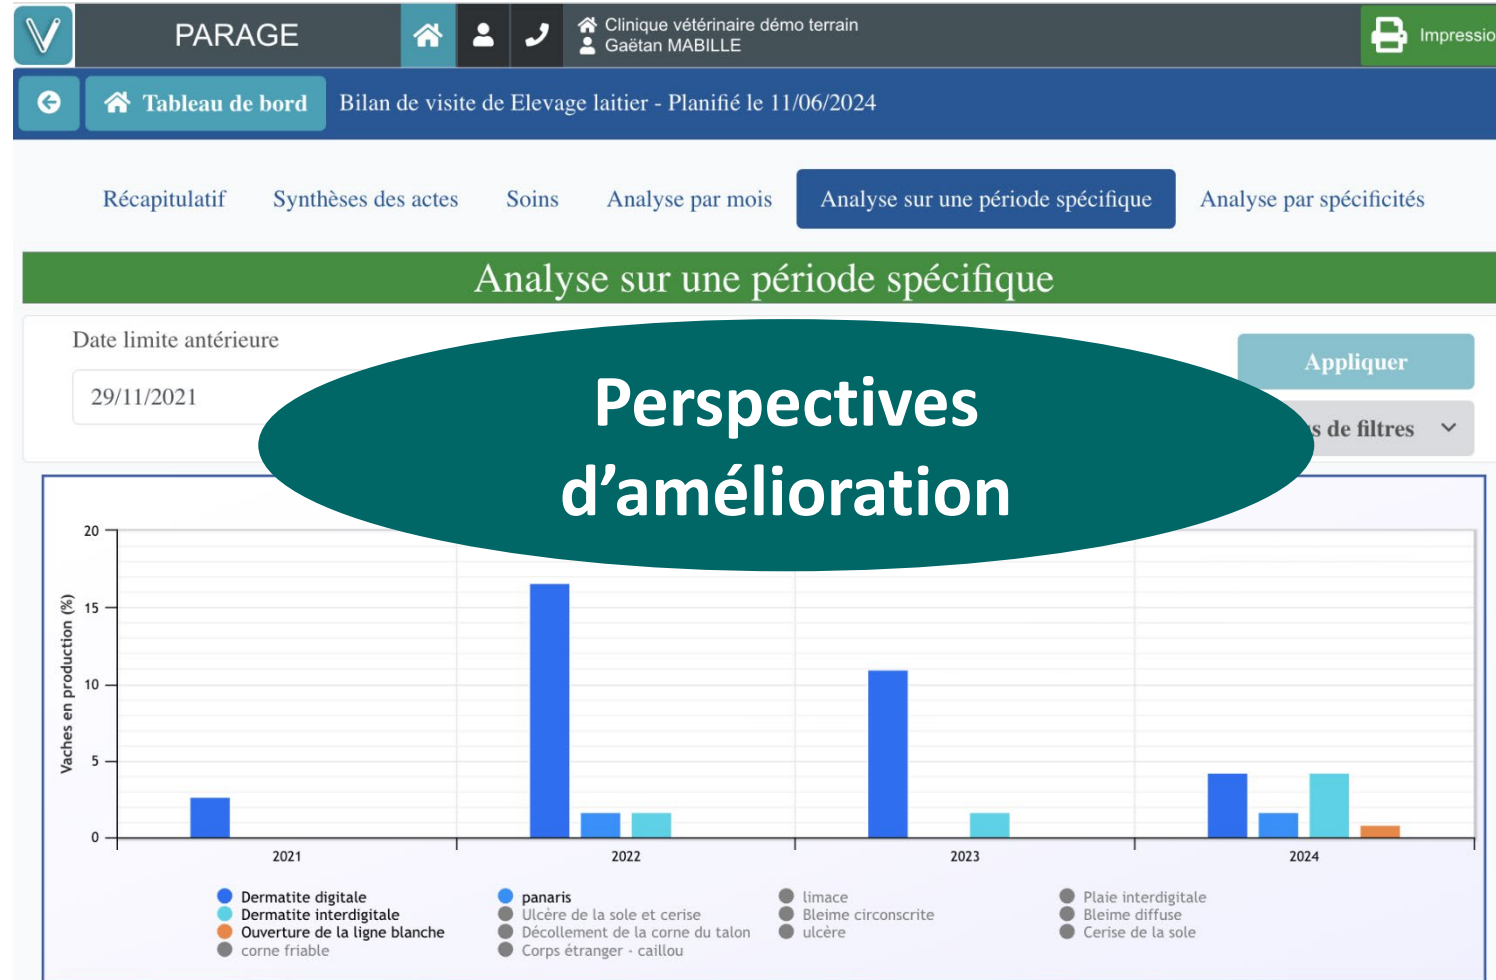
PARAGE

Clinique vétérinaire démo terrain
Gaëtan MABILLE

Impressio

Tableau de bord

Bilan de visite de Elevage laitier - Planifié le 11/06/2024

Récapitulatif

Synthèses des actes

Soins

Analyse par mois

Analyse sur une période spécifique

Analyse par spécificités

Analyse sur une période spécifique

Date limite antérieure

29/11/2021

Appliquer

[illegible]s de filtres

Perspectives d'amélioration

Vaches en production (%)

20
15
10
5
0

2021
2022
2023
2024

Dermatite digitale
Dermatite interdigitale
Ouverture de la ligne blanche
corne friable

panaris
Ulcère de la sole et cerise
Décollement de la corne du talon
Corps étranger - caillou

limace
Bleime circonscrite
ulcère

Plaie interdigitale
Bleime diffuse
Cerise de la sole